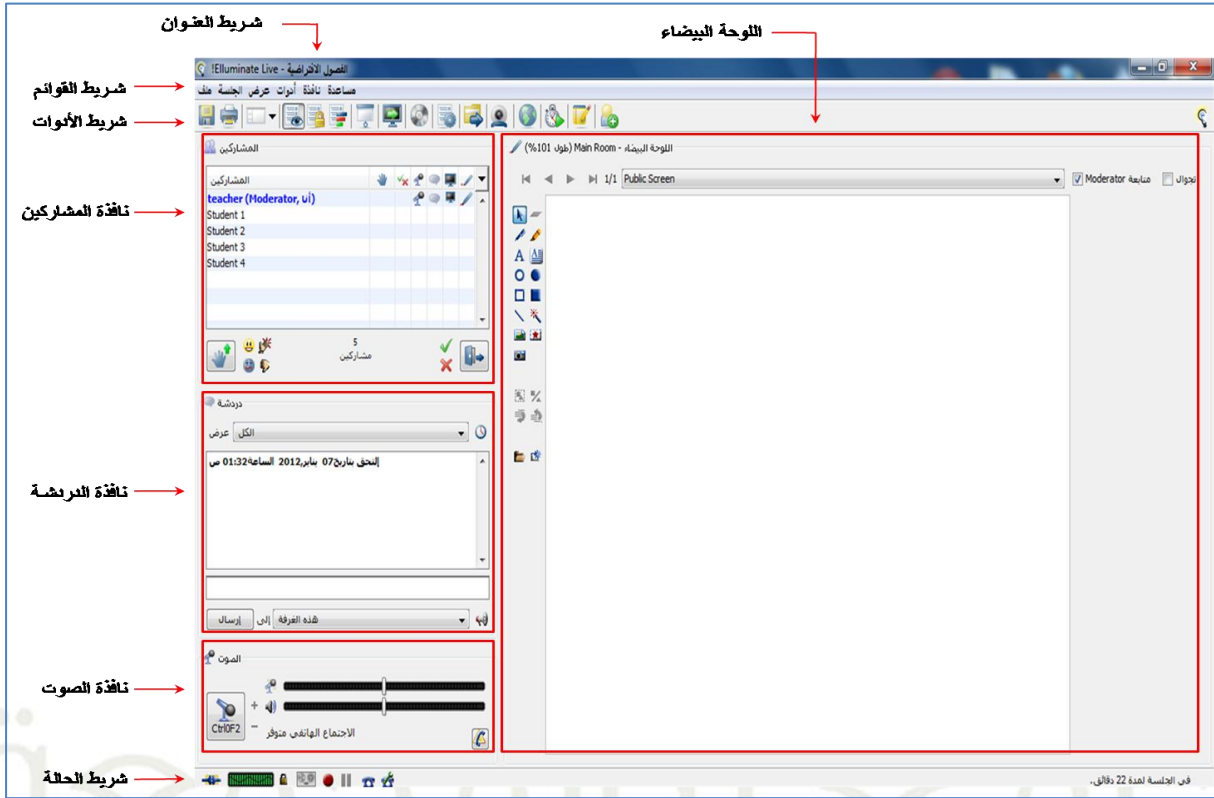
شريط العنوان

اللوحة البيضاء

شريط القوائم

شريط الأدوات

نافذة المشاركين

نافذة الدردشة

نافذة الصوت

شريط الحالة

الفصول الافتراضية - Elluminate Live!

مساعدة نافذة أدوات عرض الجلسة ملف

المشاركين

المشاركين

teacher (Moderator, أنا)
Student 1
Student 2
Student 3
Student 4

5
مشاركين

دردشة

عرض الكل

إلتحق بتاريخ07 يناير2012 الساعة01:32 ص

إرسال إلى هذه الغرفة

الصوت

Ctrl0F2

الاجتماع الهاتفي متوفر

اللوحة البيضاء - Main Room (طول 101%)

1/1 Public Screen

Moderator متابعة تجوال

في الجلسة لمدة 22 دقائق.